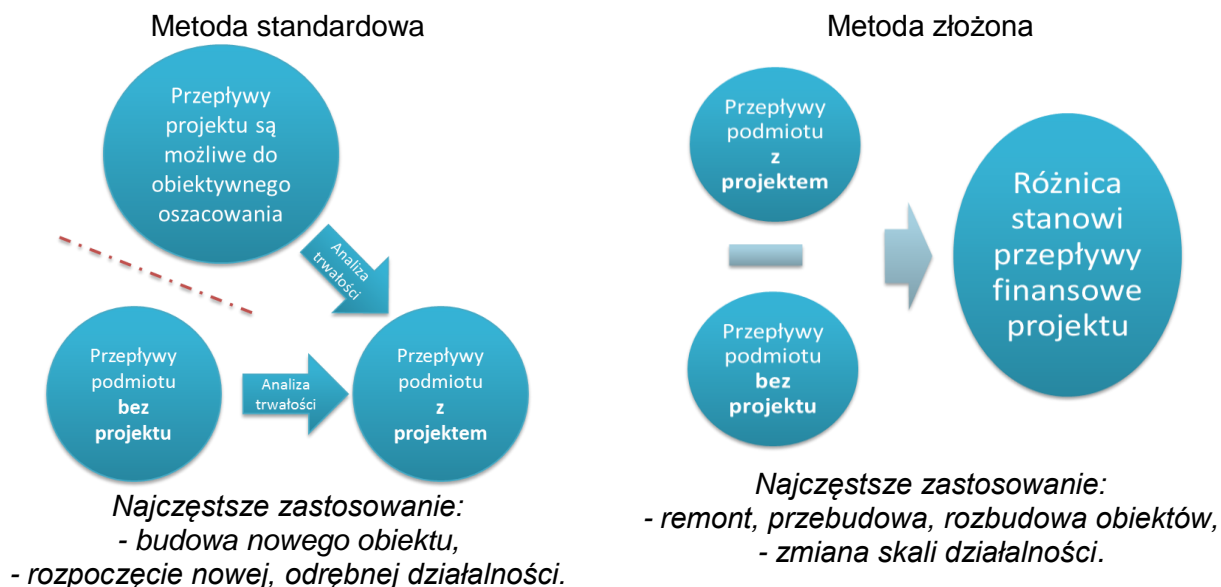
Metoda standardowa

Przepływy projektu są możliwe do obiektywnego oszacowania

Analiza trwałości

Przepływy podmiotu **bez projektu**

Analiza trwałości

Przepływy podmiotu **z projektem**

*Najczęstsze zastosowanie:*
*- budowa nowego obiektu,*
*- rozpoczęcie nowej, odrębnej działalności.*

Metoda złożona

Przepływy podmiotu **z projektem**

Przepływy podmiotu **bez projektu**

Różnica stanowi przepływy finansowe projektu

*Najczęstsze zastosowanie:*
*- remont, przebudowa, rozbudowa obiektów,*
*- zmiana skali działalności.*